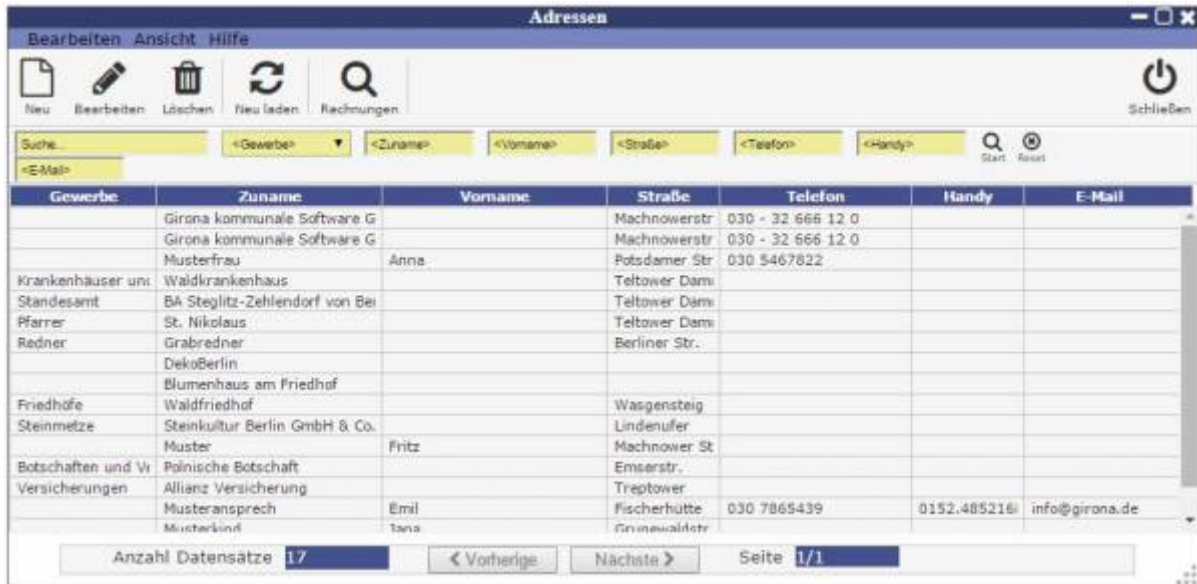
Adressen

Bearbeiten Ansicht Hilfe

Neu Bearbeiten Löschen Neu laden Rechnungen Schließen

Suche... <Gewerbe> <Zuname> <Vorname> <Straße> <Telefon> <Handy> Start Reset
<E-Mail>

| Gewerbe | Zuname | Vorname | Straße | Telefon | Handy | E-Mail |
|---|---|---|---|---|---|---|
| | Girona kommunale Software G | | Machnowerstr | 030 - 32 666 12 0 | | |
| | Girona kommunale Software G | | Machnowerstr | 030 - 32 666 12 0 | | |
| | Musterfrau | Anna | Potsdamer Str | 030 5467822 | | |
| Krankenhäuser und | Waldkrankenhaus | | Teltower Dam | | | |
| Standesamt | BA Steglitz-Zehlendorf von Ber | | Teltower Dam | | | |
| Pfarrer | St. Nikolaus | | Teltower Dam | | | |
| Redner | Grabredner | | Berliner Str. | | | |
| | DekoBerlin | | | | | |
| | Blumenhaus am Friedhof | | | | | |
| Friedhöfe | Waldfriedhof | | Wasgensteig | | | |
| Steinmetze | Steinkultur Berlin GmbH & Co. | | Lindenufer | | | |
| | Muster | Fritz | Machnower St | | | |
| Botschaften und V | Polnische Botschaft | | Emserstr. | | | |
| Versicherungen | Allianz Versicherung | | Treptower | | | |
| | Musteransprech | Emil | Fischerhütte | 030 7865439 | 0152.485216 | info@girona.de |
| | Musterkind | Jana | Grunewaldstr | | | |

Anzahl Datensätze 17 ❮ Vorherige Nächste ❯ Seite 1/1